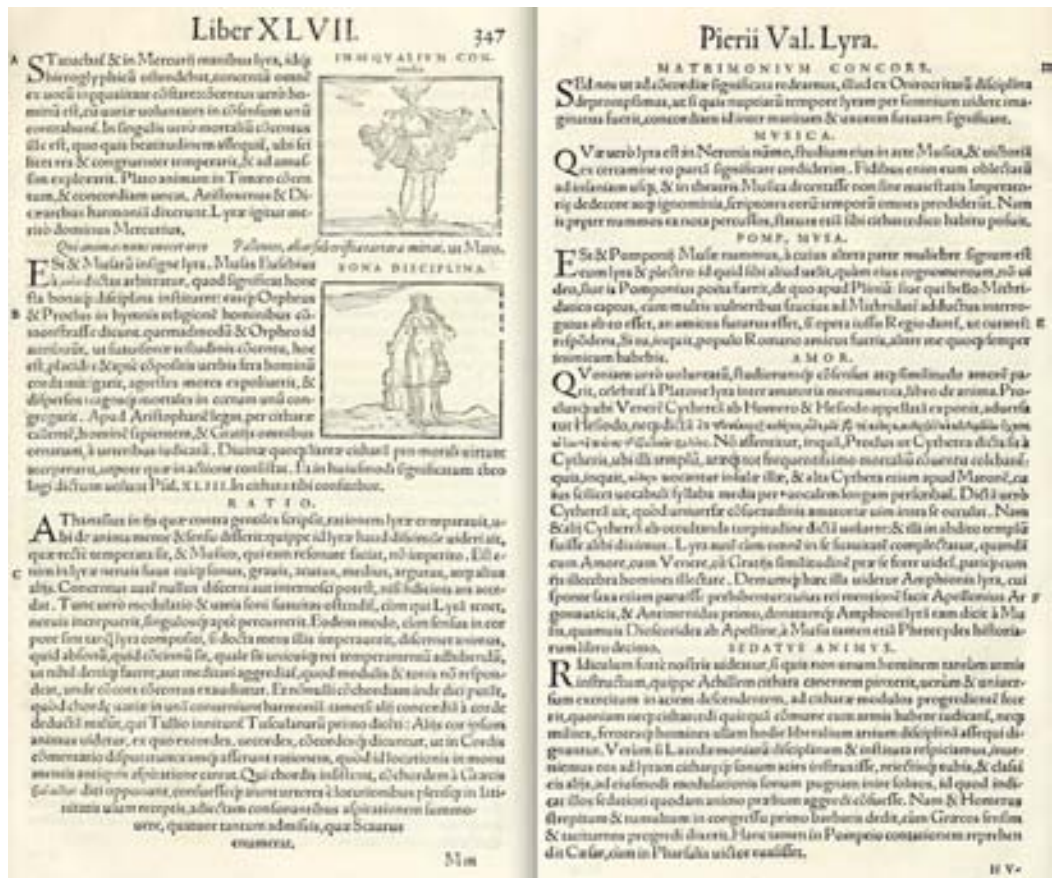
Liber XLVII. 347

INAEQVALIVM COMmunio

A Sane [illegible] & in Mercurii manibus lyra, ubi hieroglyphicè ostendebat, concentū omnem ex uocis inaequalitate cōstare: Scitu uerò homini est, cui uarie uolueritur in cōsensum uiri contrahunt. In singulis uerò mortalis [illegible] ille est, quo quis beatitudinem assequit, ubi sei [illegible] uera & congruenter temperarit, & ad amussim exploerit. Plato animam in Timaeo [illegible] tam, & concordiam uocat. Aristoxenus & Dicaearchus harmoniā dixerunt. Lyrae igitur merito dominus Mercurius,

Qui animae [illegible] Palladem, aliorsū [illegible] mirat. ut Maro.

BONA DISCIPLINA.

Est & Musarū insigne lyra, Musas Eusebius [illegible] arbitratur, quod significat honesta bonaq; disciplina instituere: eacp Orpheus

B & Proclus in hymnis religione hominibus cōstare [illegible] dicunt, quemadmodū & Orpheo id attribuit, ut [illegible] urbis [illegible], hoc est, placidè & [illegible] urbis fera hominū corda mitigarit, agrestes mores expoliarit, & dispersos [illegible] in certam unā congregarit. Apud Aristophanē legas, per citharae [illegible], hominē sapientem, & Gratijs omnibus ornatum, à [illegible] indicatū. Diuinae quocp laetae cithara pro morali uirtute accipiebatur, utpote quae in actione consistat. Et in huiusmodi significatum theologi dictum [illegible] Psal. XLIII. In cithara tibi confitebor.

RATIO.

Athanasius in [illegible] contra gentiles scripsit, rationem lyrae comparauit, ubi de anima mente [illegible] disserit: quippe id lyrae haud dissimile uideri ait, quae rectè temperata sit, & Musico, qui eam resonare faciat, nō imperito. Est

C enim in lyra neruis suus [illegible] sonus, grauis, acutus, medius, argutus, atq; alius altis. Concentus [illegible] nullus discerni aut intermosci potest, nisi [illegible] artifex accedat. Tunc uerò modulatio & uaria soni suauitas ostendit, cum qui Lyrā tenet, neruis increpuerit, singulosq; aptè percusserit. Eodem modo, cum sensus in corpore sint tanq; lyra compositi, si docta mens illis imperauerit, discernet animus, quid absonū, quid cōcinnū sit, quale sit unicuiq; rei temperamentū adhibendū, ut nihil denique fiat, aut mediate aggrediat, quod modulo & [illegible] nō respondeat, unde cōcors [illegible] exaudiatur. Ex nomine chordarum inde dici putat, quod chordae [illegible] in unū consensum harmoniae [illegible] ab concordiā à corde deducit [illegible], qui Tullio innituntur Tusculanarū primo dicto: Alijs cor ipsum animus uidetur, ex quo excordes, uecordes, concordesq; dicuntur, ut in Cordis commentario dispu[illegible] afferunt rationem, quod id locutionis in nostra antiqua aspiratione careat. Quā chordis institui, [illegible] à Graecis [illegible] dici oppositum, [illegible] tantum alterna locutionibus plerisq; in latinitatis usum receptis, adiectum consonantibus aspirationem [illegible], quamuis tamen admissa, quae Scaurus enumerat.

Mm

Pierii Val. Lyra.

MATRIMONIVM CONCORS.

Sed nos ut ad concordiae significata redeamus, illud ex Oneirocriticā disciplina depromsimus, ut si quis nuptiarū tempore lyram per somnium uideret imaginatus fuerit, concordiam id inter maritum & uxorem futuram significare.

MVSICA.

Quae uerò lyra est in Neronis nūmo, studium eius in arte Musica, & uictoriā ex certamine eo partā significare crediderim. Fidibus enim eum oblectari ad insaniam usq, & in theatro Musica decertasse non sine maiestatis Imperatoriae dedecore atq; ignominia, scriptores eorū temporū omnes prodiderūt. Nam & propter nummos ea nota percussos, statuam etiā sibi citharoedico habitu posuit.

POMP. MVSA.

Est & Pomponij Musae nummus, à cuius altera parte muliebre signum est cum lyra & plectro: id quid sibi aliud uelit, quàm eius cognominem, nō uideo. fuit is Pomponius poeta facetus, de quo apud Plinium: fuit qui bello Mithridatico captus, cum multis uulneribus fractus ad Mithridatē adductus interrogatus ab eo esset, an amicus futurus esset, si opera iussu Regio daret, ut curaret: respōdens, Si tu, inquit, populo Romano amicus fueris, alitur me quocp semper inimicum habebis.

AMOR.

Quoniam uerò uoluntatū, studiorumq; cōsensus atq; similitudo amorē parit, celebratā à Platone lyra inter amatoria monumenta, libro de anima. Proclus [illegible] Veneri Cythereā ab Homero & Hesiodo appellata exponit, adueritit Hesiodo, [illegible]. Nō affirmitur, inquit, Proclus ut Cythera dicta sit Cytheria, ubi illi templū, atq; inde sit frequentissimo mortaliū cōuentu celebrari, quia, inquit, atq; uocaretur insula illa, & alia Cythera etiam apud Maronē, cuius facilius uocabuli syllaba media per uocalem longam proferebat. Dictā uerò Cythereā ait, quòd amorum cōsectatrix amatoriae uim intra se contineat. Nam & lāij Cythereā ab occultanda turpitudine dictā uoluerūt, & illa in abdito templū fuisse alibi dicimus. Lyra aūt cum amore in se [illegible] complecteretur, quandā cum Amore, cum Venere, cū Gratijs similitudinē prae se ferre uidet, paritq; cum ijs illecebra homines illectare. Demumq; hac illa uidetur Amphionis lyra, cui sponte saxa etiam paruisse perhibentur: cuius rei mentionē facit Apollonius Ar

F gonautica, & Antimenides primo, donatamq; Amphioni lyrā cum dicit à Musis, quamuis Dioscorides ab Apolline, à Musis tamen etiā Pherecydes historiarum libro decimo.

SEDATVS ANIMVS.

Ridiculum forte nostris uideatur, si quis non unum hominem tantum armis instructum, quippe Achillem cithara canentem pinxerit, uerum & uniuersum exercitum in acies descendentem, ad citharae modulos progredientē fecerit, quorum neq; cithara eis quicquā cōmune cum armis habere iudicant, neq; milites, seroces; homines ullam hodie liberalium artium disciplinā assequi dignantur. Verùm si Lacedaemoniorū disciplinam & instituta respiciamus, inueniemus eos ad lyram citharasq; sonum acies instruxisse, eriectisq; tubis, & classica alijs, ad easdemq; modulationis sonum pugnam inire solitos, id quod indicat illos sedatiori quodam animo praelium aggredi cōsueuisse. Nam & Homerus strepitum & tumultum in congressu primo barbaris dedit, cum Graecos sessim & taciturnos progredi dixerit. Hanc tamen in Pompeio consuetudinem reprehendit Caesar, cum in Pharsalia uictor euasisset.

H V.